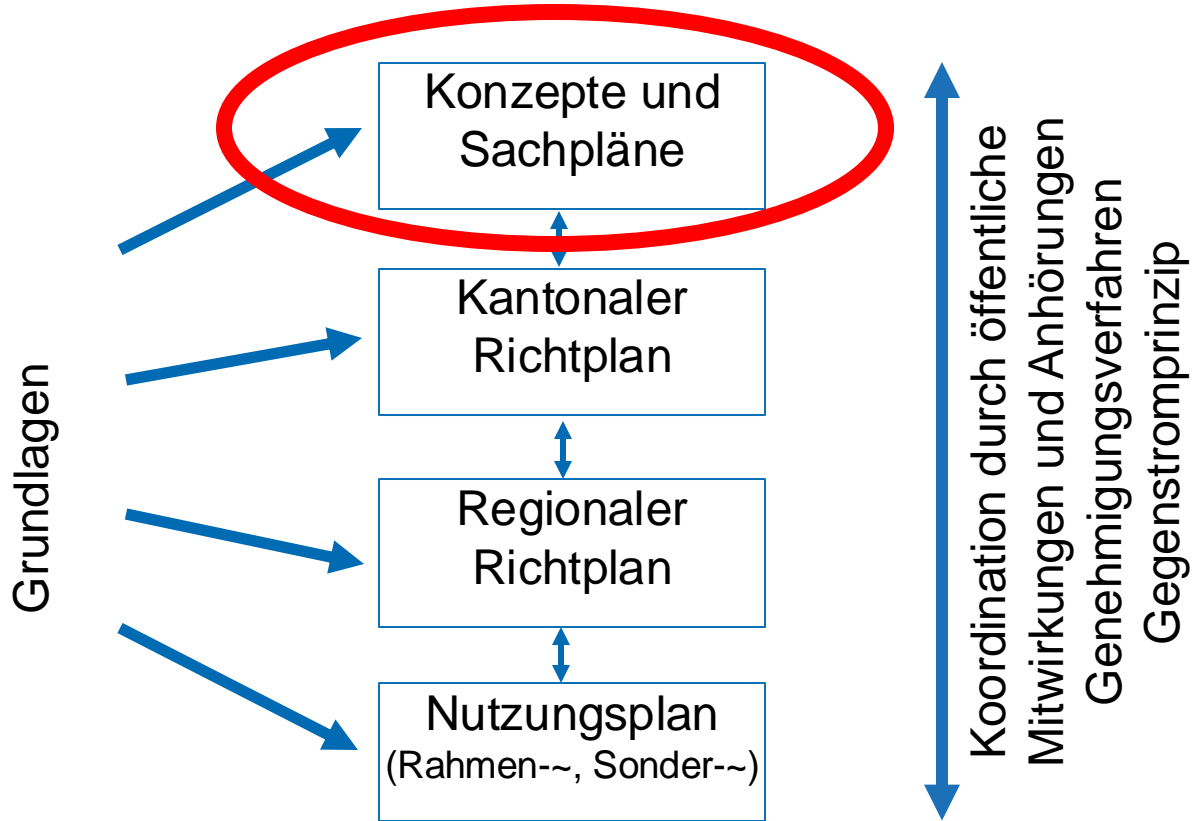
Grundlagen

Konzepte und Sachpläne

Kantonaler Richtplan

Regionaler Richtplan

Nutzungsplan (Rahmen-~, Sonder-~)

Koordination durch öffentliche Mitwirkungen und Anhörungen Genehmigungsverfahren Gegenstromprinzip